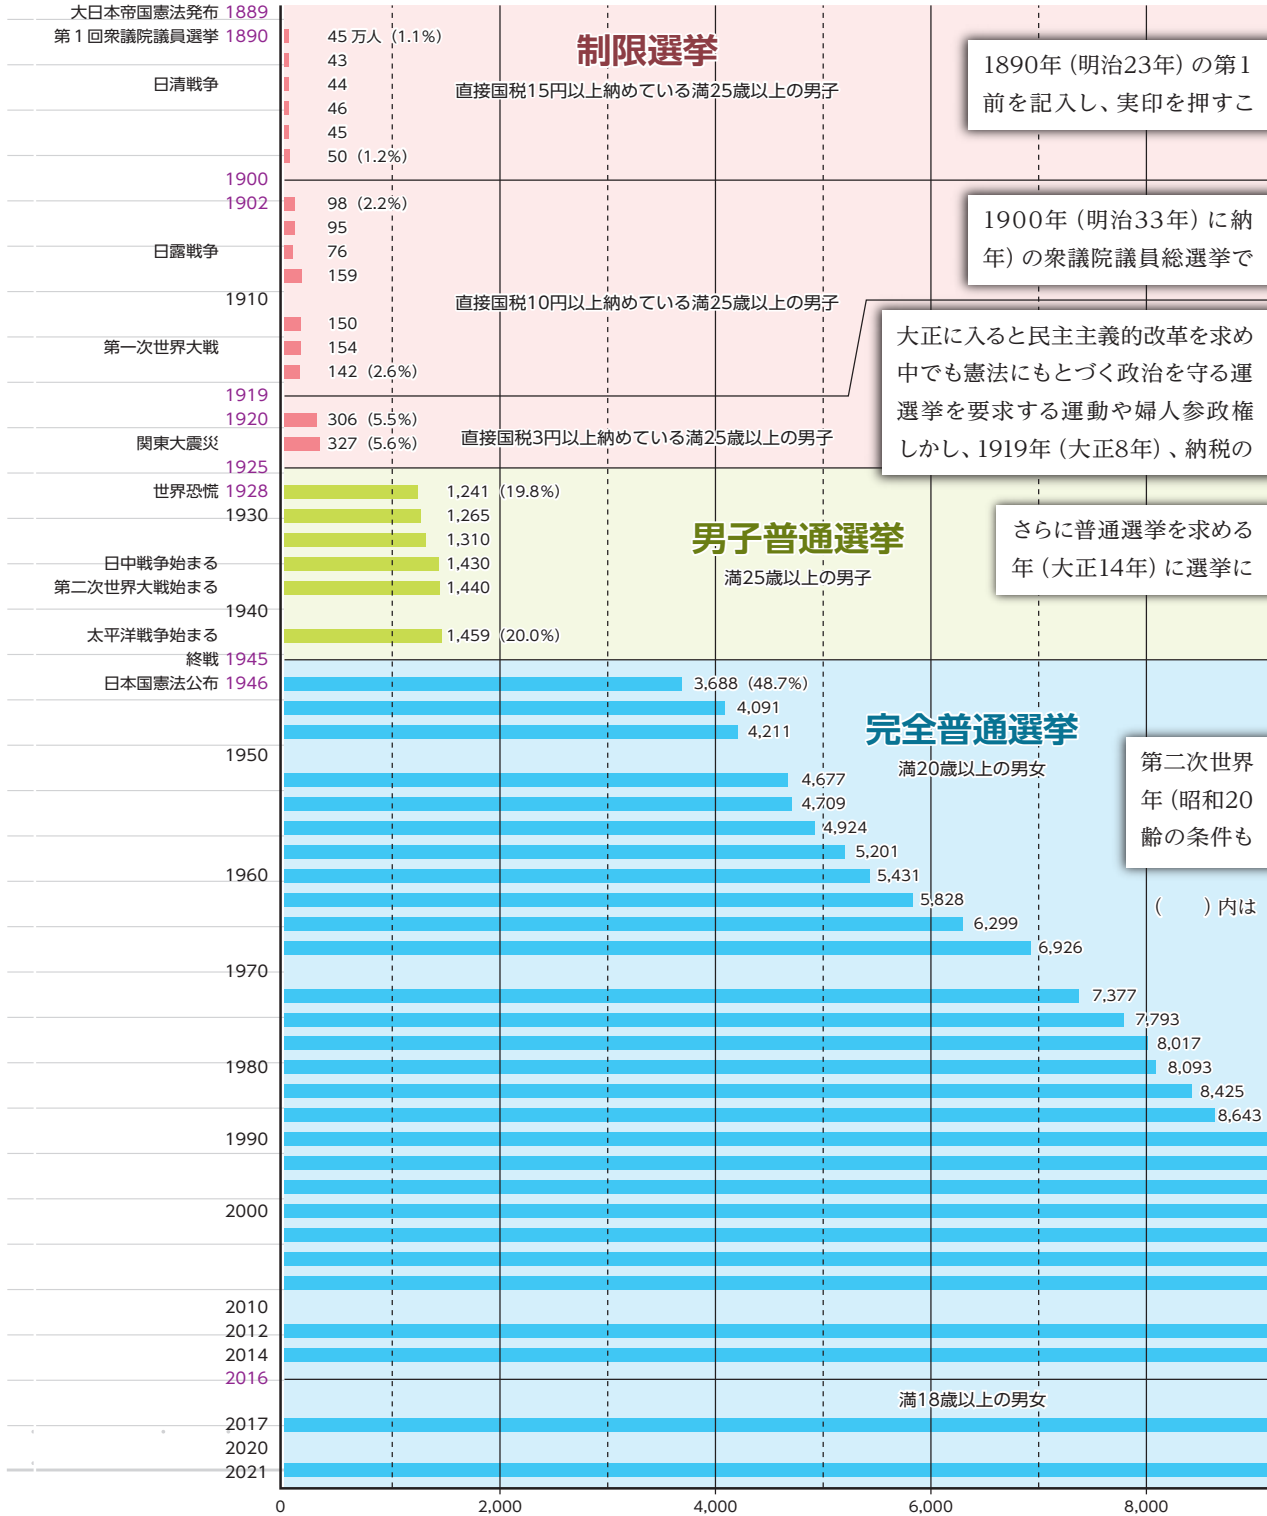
大日本帝国憲法発布 1889
第１回衆議院議員選挙 1890
日清戦争
1900
1902
日露戦争
1910
第一次世界大戦
1919
1920
関東大震災
1925
世界恐慌 1928
1930
日中戦争始まる
第二次世界大戦始まる
1940
太平洋戦争始まる
終戦 1945
日本国憲法公布 1946
1950
1960
1970
1980
1990
2000
2010
2012
2014
2016
2017
2020
2021

45 万人 (1.1%)
43
44
46
45
50 (1.2%)
98 (2.2%)
95
76
159
150
154
142 (2.6%)
306 (5.5%)
327 (5.6%)
1,241 (19.8%)
1,265
1,310
1,430
1,440
1,459 (20.0%)
3,688 (48.7%)
4,091
4,211
4,677
4,709
4,924
5,201
5,431
5,828
6,299
6,926
7,377
7,793
8,017
8,093
8,425
8,643

制限選挙
直接国税15円以上納めている満25歳以上の男子
直接国税10円以上納めている満25歳以上の男子
直接国税3円以上納めている満25歳以上の男子

男子普通選挙
満25歳以上の男子

完全普通選挙
満20歳以上の男女
満18歳以上の男女

1890年（明治23年）の第1
前を記入し、実印を押すこ

1900年（明治33年）に納
年）の衆議院議員総選挙で

大正に入ると民主主義的改革を求め
中でも憲法にもとづく政治を守る運
選挙を要求する運動や婦人参政権
しかし、1919年（大正8年）、納税の

さらに普通選挙を求める
年（大正14年）に選挙に

第二次世界
年（昭和20
齢の条件も

（　）内は

0
2,000
4,000
6,000
8,000